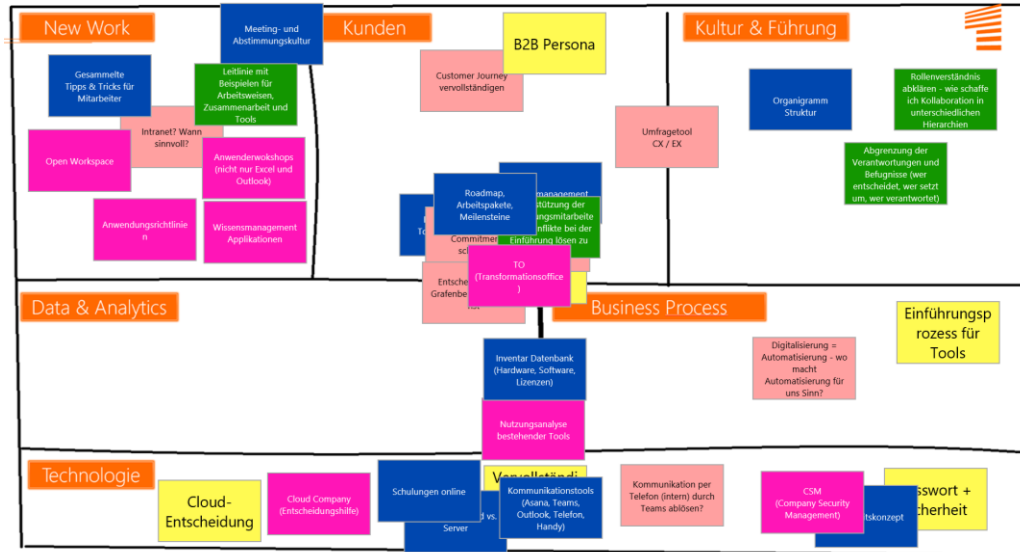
New Work

Meeting- und Abstimmungskultur

Kunden

B2B Persona

Kultur & Führung

Gesammelte Tipps & Tricks für Mitarbeiter

Leitlinie mit Beispielen für Arbeitsweisen, Zusammenarbeit und Tools

Intranet? Wann sinnvoll?

Open Workspace

Anwenderwokshops (nicht nur Excel und Outlook)

Anwendungsrichtlinien

Wissensmanagement Applikationen

Customer Journey vervollständigen

Umfragetool CX / EX

Organigramm Struktur

Rollenverständnis abklären - wie schaffe ich Kollaboration in unterschiedlichen Hierarchien

Abgrenzung der Verantwortungen und Befugnisse (wer entscheidet, wer setzt um, wer verantwortet)

Roadmap, Arbeitspakete, Meilensteine

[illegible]management

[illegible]stützung der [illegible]ngsmitarbeite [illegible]nflikte bei der Einführung lösen zu

To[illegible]

Commitmen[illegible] sc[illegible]

Entsche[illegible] Grafenbe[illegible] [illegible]

TO (Transformationsoffice)

Data & Analytics

Business Process

Einführungsprozess für Tools

Digitalisierung = Automatisierung - wo macht Automatisierung für uns Sinn?

Inventar Datenbank (Hardware, Software, Lizenzen)

Nutzungsanalyse bestehender Tools

Technologie

Vervollständi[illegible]

Cloud-Entscheidung

Cloud Company (Entscheidungshilfe)

Schulungen online

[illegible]d vs. Server

Kommunikationstools (Asana, Teams, Outlook, Telefon, Handy)

Kommunikation per Telefon (intern) durch Teams ablösen?

CSM (Company Security Management)

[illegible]tskonzept

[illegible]sswort + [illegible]cherheit